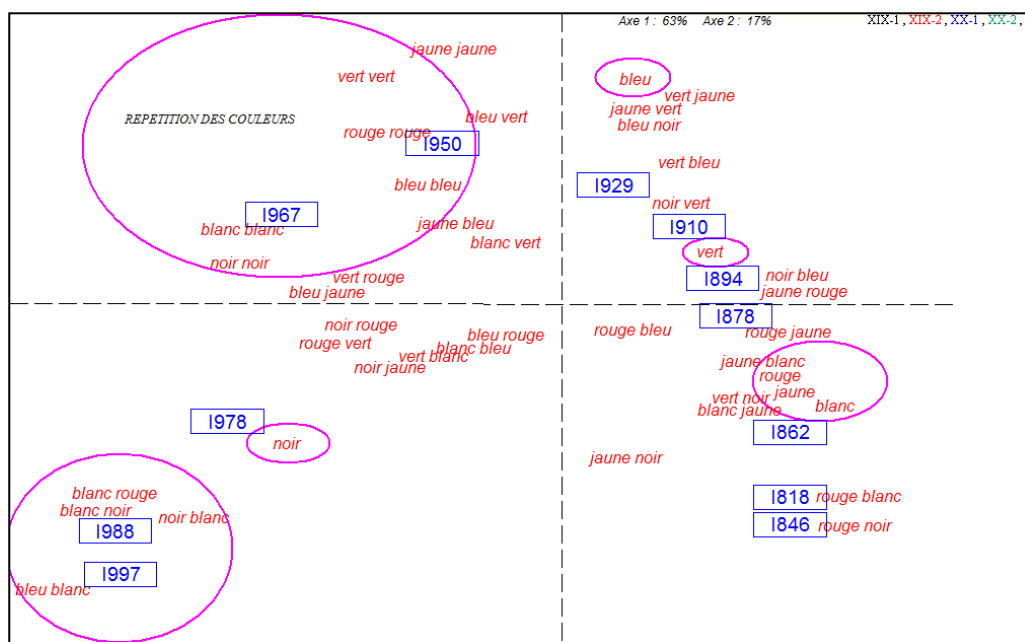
Axe 1 : 63%   Axe 2 : 17%

XIX-1, XIX-2, XX-1, XX-2,

jaune jaune

vert vert

REPETITION DES COULEURS

rouge rouge

1950

bleu vert

bleu bleu

1967

blanc blanc

jaune bleu

blanc vert

noir noir

vert rouge

bleu jaune

bleu

vert jaune

jaune vert

bleu noir

vert bleu

1929

noir vert

1910

vert

1894

noir bleu

jaune rouge

1878

noir rouge

rouge vert

bleu rouge

blanc bleu

vert blanc

noir jaune

rouge bleu

rouge jaune

jaune blanc

rouge

jaune

vert noir

blanc jaune

blanc

1862

1978

noir

jaune noir

blanc rouge

blanc noir

noir blanc

1988

1997

bleu blanc

1818

rouge blanc

1846

rouge noir